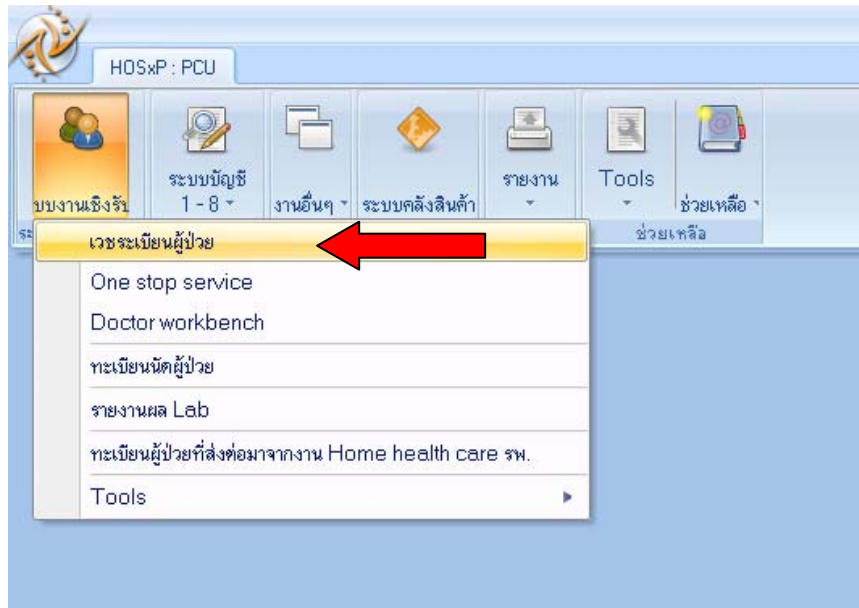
HOSxP : PCU

บบงานเชิงรับ

ระบบบัญชี 1 - 8

งานอื่นๆ

ระบบคลังสินค้า

รายงาน

Tools

ช่วยเหลือ

ระ

ช่วยเหลือ

เวชระเบียนผู้ป่วย

One stop service

Doctor workbench

ทะเบียนนัดผู้ป่วย

รายงานผล Lab

ทะเบียนผู้ป่วยที่ส่งต่อมาจากงาน Home health care รพ.

Tools